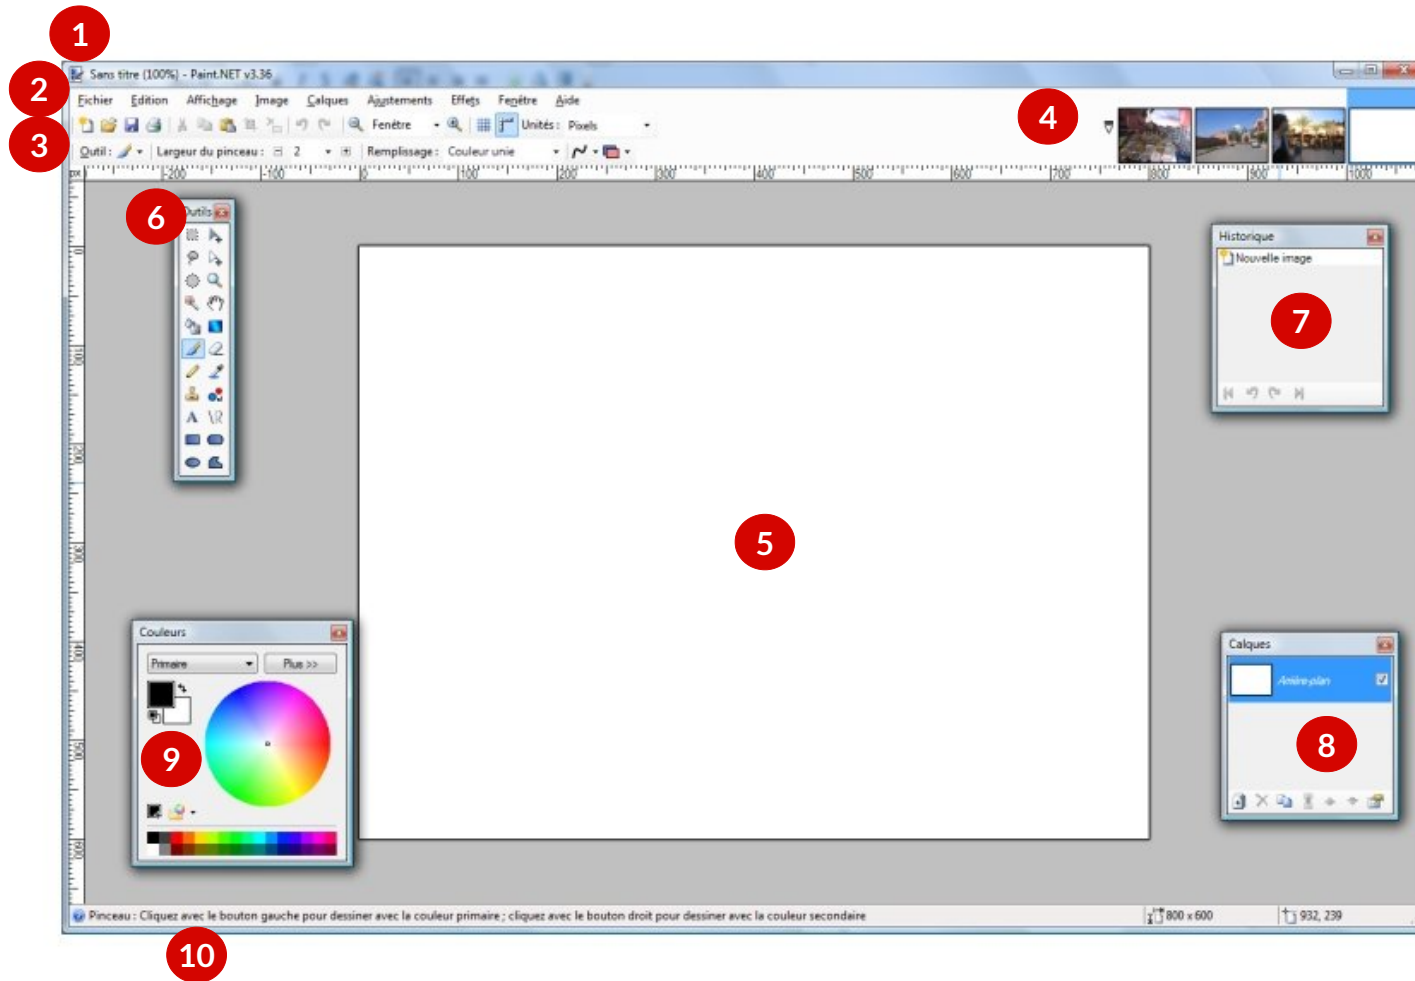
1

Sans titre (100%) - Paint.NET v3.36

2

Fichier Edition Affichage Image Calques Ajustements Effets Fenêtre Aide

3

Fenêtre Unités : Pixels

4

Outil : Largeur du pinceau : 2 Remplissage : Couleur unie

px -200 -100 0 100 200 300 400 500 600 700 800 900 1000

6

Outils

Historique

Nouvelle image

7

5

Couleurs

Primaire Plus >>

9

Calques

Arrière-plan

8

Pinceau : Cliquez avec le bouton gauche pour dessiner avec la couleur primaire ; cliquez avec le bouton droit pour dessiner avec la couleur secondaire

800 x 600

932, 239

10